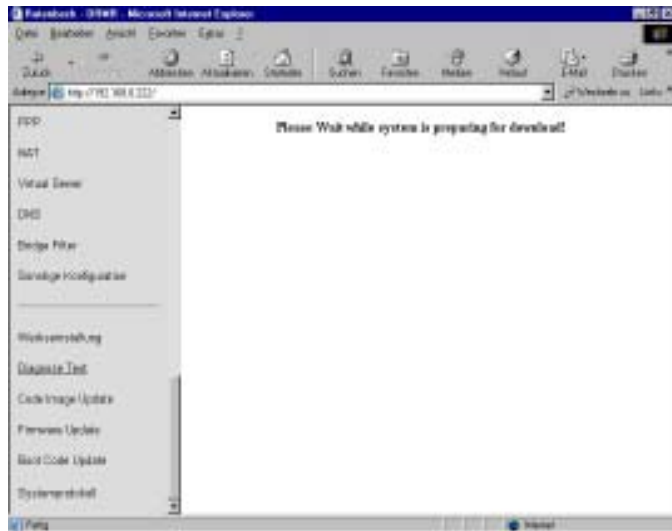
Datenbank - DSWR - Microsoft Internet Explorer

Datei Bearbeiten Ansicht Favoriten Extras ?

Zurück Abbrechen Aktualisieren Startseite Suchen Favoriten Medien Verlauf E-Mail Drucken

Adresse http://192.168.0.222/

Wechseln zu Links

PPP

NAT

Virtual Server

DNS

Bridge Filter

Sonstige Konfiguration

Werkseinstellung

Diagnose Test

Code Image Update

Firmware Update

Boot Code Update

Systemprotokoll

Please Wait while system is preparing for download!

Fertig

Internet